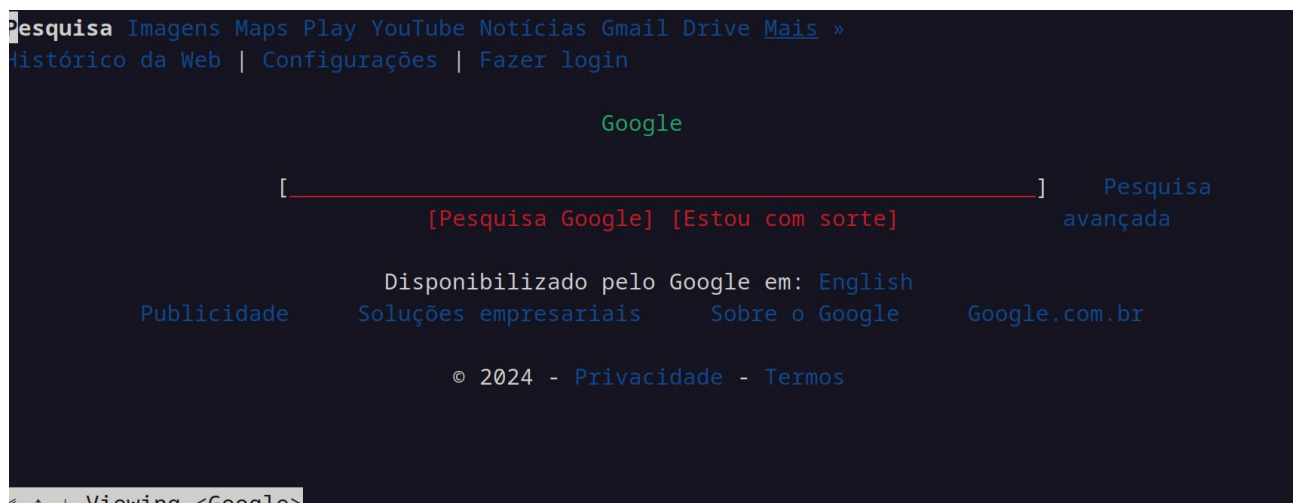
Pesquisa Imagens Maps Play YouTube Notícias Gmail Drive Mais »
istórico da Web | Configurações | Fazer login

Google

[_______________________________________________] Pesquisa avançada
[Pesquisa Google] [Estou com sorte]

Disponibilizado pelo Google em: English
Publicidade Soluções empresariais Sobre o Google Google.com.br

© 2024 - Privacidade - Termos

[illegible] Viewing <Google>